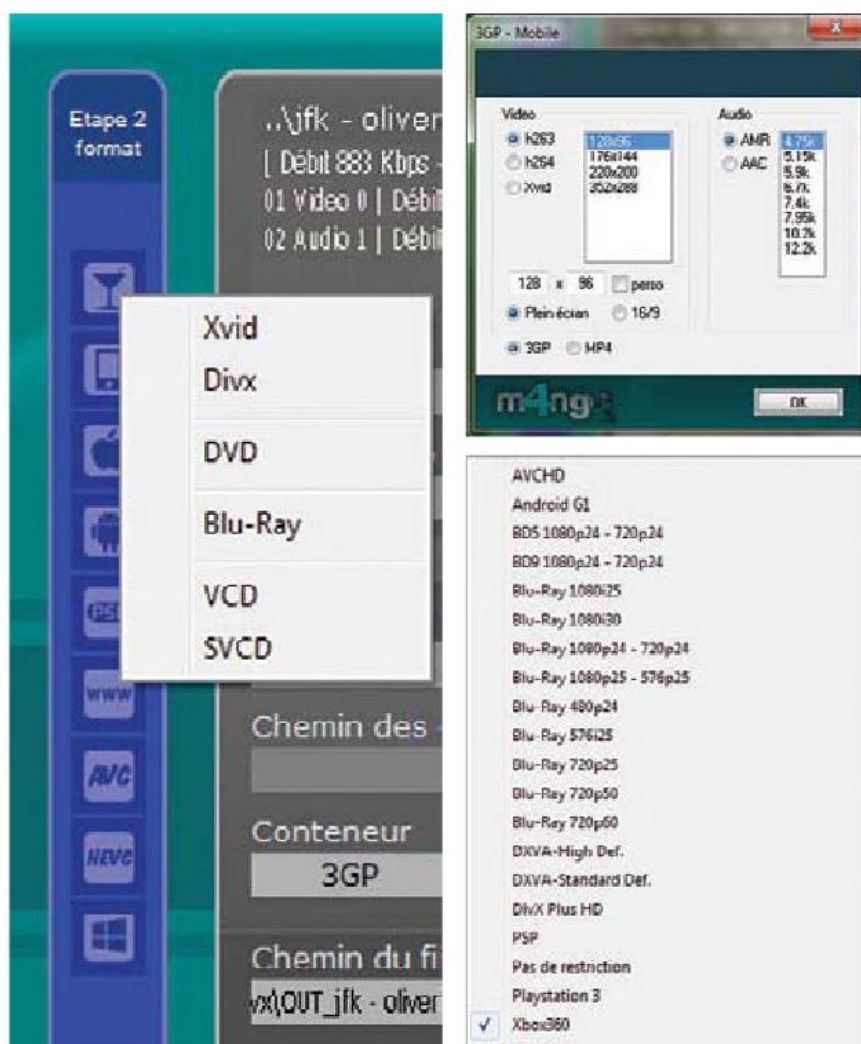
Etape 2
format

..\jfk - oliver
[ Débit 883 Kbps -
01 Video 0 | Débi
02 Audio 1 | Débi

Xvid
Divx
DVD
Blu-Ray
VCD
SVCD

PSP
www
AVC
HEVC

Chemin des
Conteneur
3GP
Chemin du fi
vx\OUT_jfk - oliver

3GP - Mobile
Video
H263
h264
Xvid
128x96
176x144
220x200
352x288
128 x 96 perso
Plein écran 16/9
3GP MP4
Audio
AMR
AAC
4.75k
5.15k
5.9k
6.7k
7.4k
7.95k
10.2k
12.2k
m4ng
OK

AVCHD
Android G1
BD5 1080p24 - 720p24
BD9 1080p24 - 720p24
Blu-Ray 1080i25
Blu-Ray 1080i30
Blu-Ray 1080p24 - 720p24
Blu-Ray 1080p25 - 576p25
Blu-Ray 480p24
Blu-Ray 576i25
Blu-Ray 720p25
Blu-Ray 720p50
Blu-Ray 720p60
DXVA-High Def.
DXVA-Standard Def.
DivX Plus HD
PSP
Pas de restriction
Playstation 3
✓ Xbox360